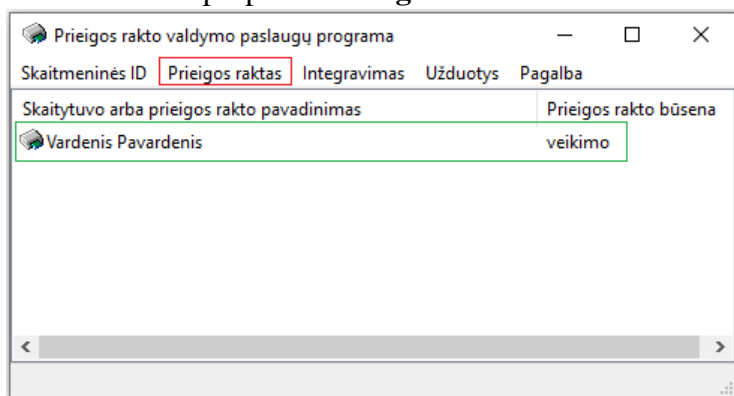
Prieigos rakto valdymo paslaugų programa

Skaitmeninės ID Prieigos raktas Integravimas Užduotys Pagalba

| Skaitytuvo arba prieigos rakto pavadinimas | Prieigos rakto būsena |
|---|---|
| Vardenis Pavardenis | veikimo |